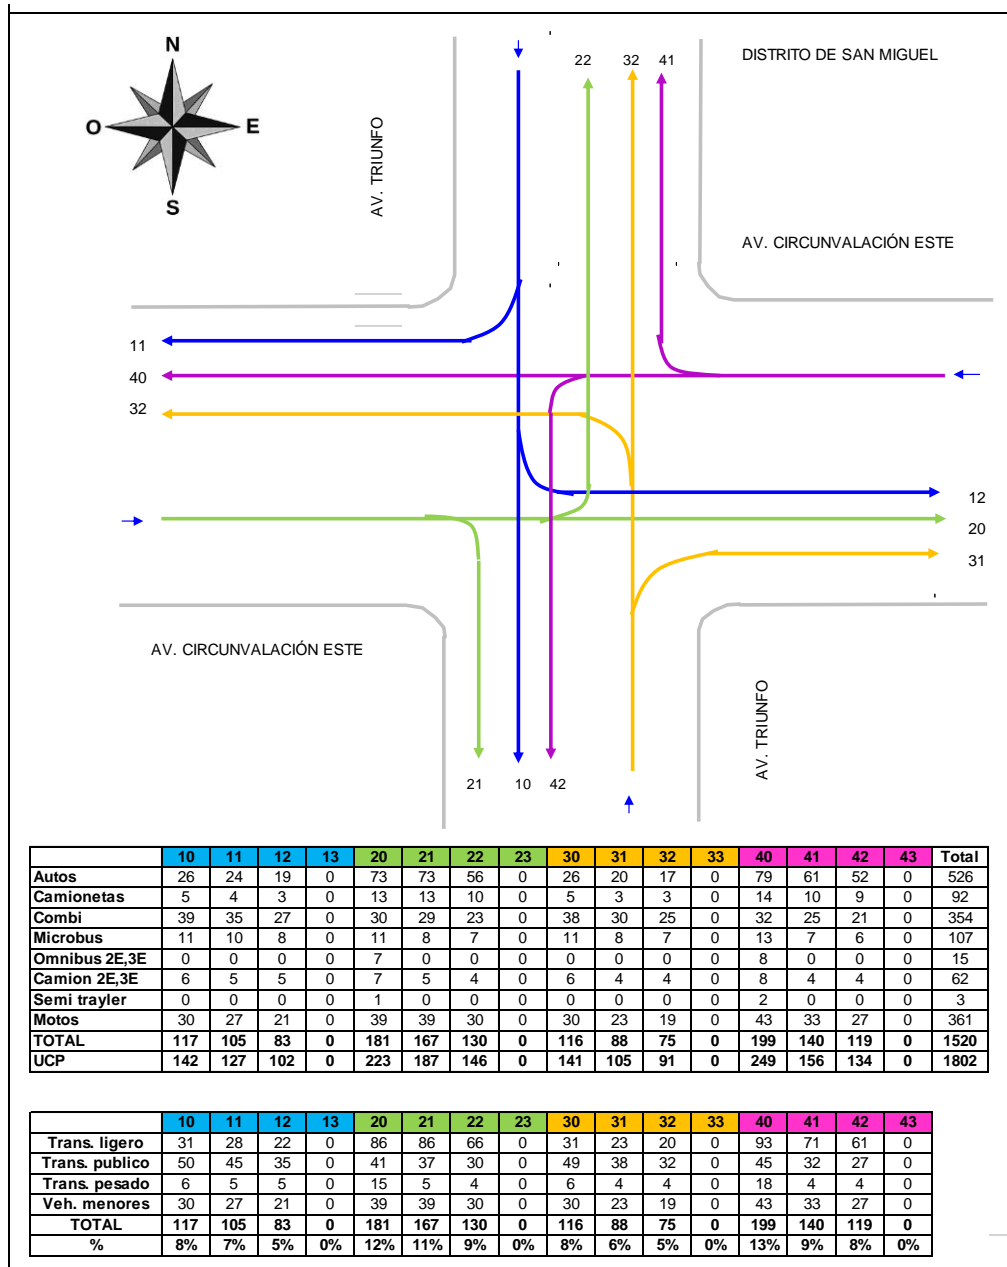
N
O
E
S

AV. TRIUNFO

22 32 41

DISTRITO DE SAN MIGUEL

AV. CIRCUNVALACIÓN ESTE

11
40
32

12
20
31

AV. CIRCUNVALACIÓN ESTE

AV. TRIUNFO

21 10 42

| | 10 | 11 | 12 | 13 | 20 | 21 | 22 | 23 | 30 | 31 | 32 | 33 | 40 | 41 | 42 | 43 | Total |
|---|---|---|---|---|---|---|---|---|---|---|---|---|---|---|---|---|---|
| Autos | 26 | 24 | 19 | 0 | 73 | 73 | 56 | 0 | 26 | 20 | 17 | 0 | 79 | 61 | 52 | 0 | 526 |
| Camionetas | 5 | 4 | 3 | 0 | 13 | 13 | 10 | 0 | 5 | 3 | 3 | 0 | 14 | 10 | 9 | 0 | 92 |
| Combi | 39 | 35 | 27 | 0 | 30 | 29 | 23 | 0 | 38 | 30 | 25 | 0 | 32 | 25 | 21 | 0 | 354 |
| Microbus | 11 | 10 | 8 | 0 | 11 | 8 | 7 | 0 | 11 | 8 | 7 | 0 | 13 | 7 | 6 | 0 | 107 |
| Omnibus 2E,3E | 0 | 0 | 0 | 0 | 7 | 0 | 0 | 0 | 0 | 0 | 0 | 0 | 8 | 0 | 0 | 0 | 15 |
| Camion 2E,3E | 6 | 5 | 5 | 0 | 7 | 5 | 4 | 0 | 6 | 4 | 4 | 0 | 8 | 4 | 4 | 0 | 62 |
| Semi trayler | 0 | 0 | 0 | 0 | 1 | 0 | 0 | 0 | 0 | 0 | 0 | 0 | 2 | 0 | 0 | 0 | 3 |
| Motos | 30 | 27 | 21 | 0 | 39 | 39 | 30 | 0 | 30 | 23 | 19 | 0 | 43 | 33 | 27 | 0 | 361 |
| TOTAL | 117 | 105 | 83 | 0 | 181 | 167 | 130 | 0 | 116 | 88 | 75 | 0 | 199 | 140 | 119 | 0 | 1520 |
| UCP | 142 | 127 | 102 | 0 | 223 | 187 | 146 | 0 | 141 | 105 | 91 | 0 | 249 | 156 | 134 | 0 | 1802 |

| | 10 | 11 | 12 | 13 | 20 | 21 | 22 | 23 | 30 | 31 | 32 | 33 | 40 | 41 | 42 | 43 |
|---|---|---|---|---|---|---|---|---|---|---|---|---|---|---|---|---|
| Trans. ligero | 31 | 28 | 22 | 0 | 86 | 86 | 66 | 0 | 31 | 23 | 20 | 0 | 93 | 71 | 61 | 0 |
| Trans. publico | 50 | 45 | 35 | 0 | 41 | 37 | 30 | 0 | 49 | 38 | 32 | 0 | 45 | 32 | 27 | 0 |
| Trans. pesado | 6 | 5 | 5 | 0 | 15 | 5 | 4 | 0 | 6 | 4 | 4 | 0 | 18 | 4 | 4 | 0 |
| Veh. menores | 30 | 27 | 21 | 0 | 39 | 39 | 30 | 0 | 30 | 23 | 19 | 0 | 43 | 33 | 27 | 0 |
| TOTAL | 117 | 105 | 83 | 0 | 181 | 167 | 130 | 0 | 116 | 88 | 75 | 0 | 199 | 140 | 119 | 0 |
| % | 8% | 7% | 5% | 0% | 12% | 11% | 9% | 0% | 8% | 6% | 5% | 0% | 13% | 9% | 8% | 0% |